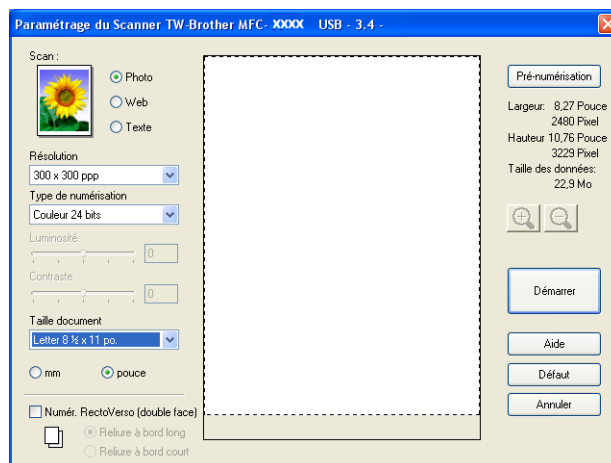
Paramétrage du Scanner TW-Brother MFC- XXXX USB - 3.4 -

Scan :

Photo

Web

Texte

Résolution

300 x 300 ppp

Type de numérisation

Couleur 24 bits

Luminosité

0

Contraste

0

Taille document

Letter 8 ½ x 11 po.

mm

pouce

Numér. RectoVerso (double face)

Reliure à bord long

Reliure à bord court

Pré-numérisation

Largeur: 8,27 Pouce
2480 Pixel
Hauteur 10,76 Pouce
3229 Pixel
Taille des données:
22,9 Mo

Démarrer

Aide

Défaut

Annuler